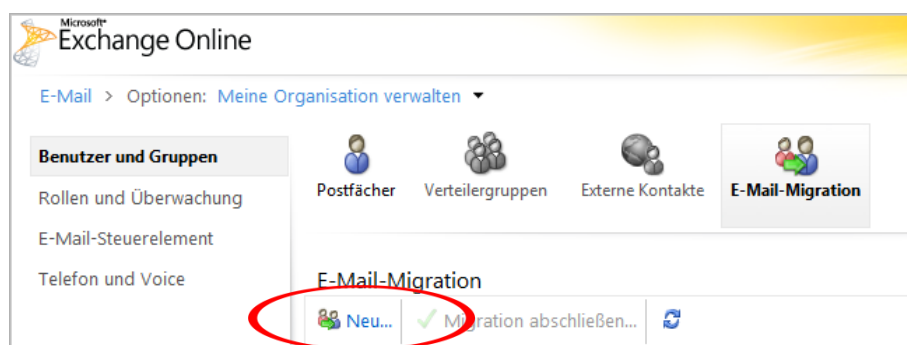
Microsoft Exchange Online

E-Mail > Optionen: Meine Organisation verwalten

Benutzer und Gruppen
Rollen und Überwachung
E-Mail-Steuerelement
Telefon und Voice

Postfächer
Verteilergruppen
Externe Kontakte
E-Mail-Migration

E-Mail-Migration

Neu...
Migration abschließen...